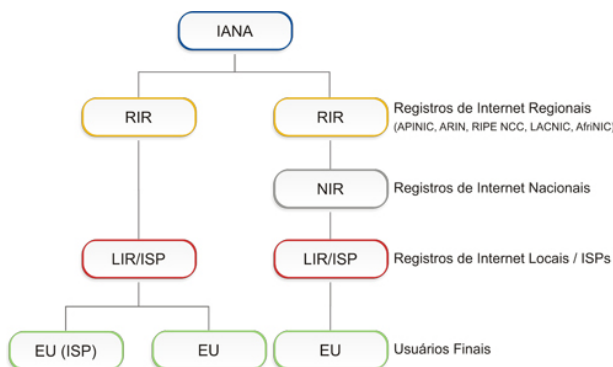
IANA

RIR

RIR

Registros de Internet Regionais
(APINIC, ARIN, RIPE NCC, LACNIC, AfriNIC)

NIR

Registros de Internet Nacionais

LIR/ISP

LIR/ISP

Registros de Internet Locais / ISPs

EU (ISP)

EU

EU

Usuários Finais